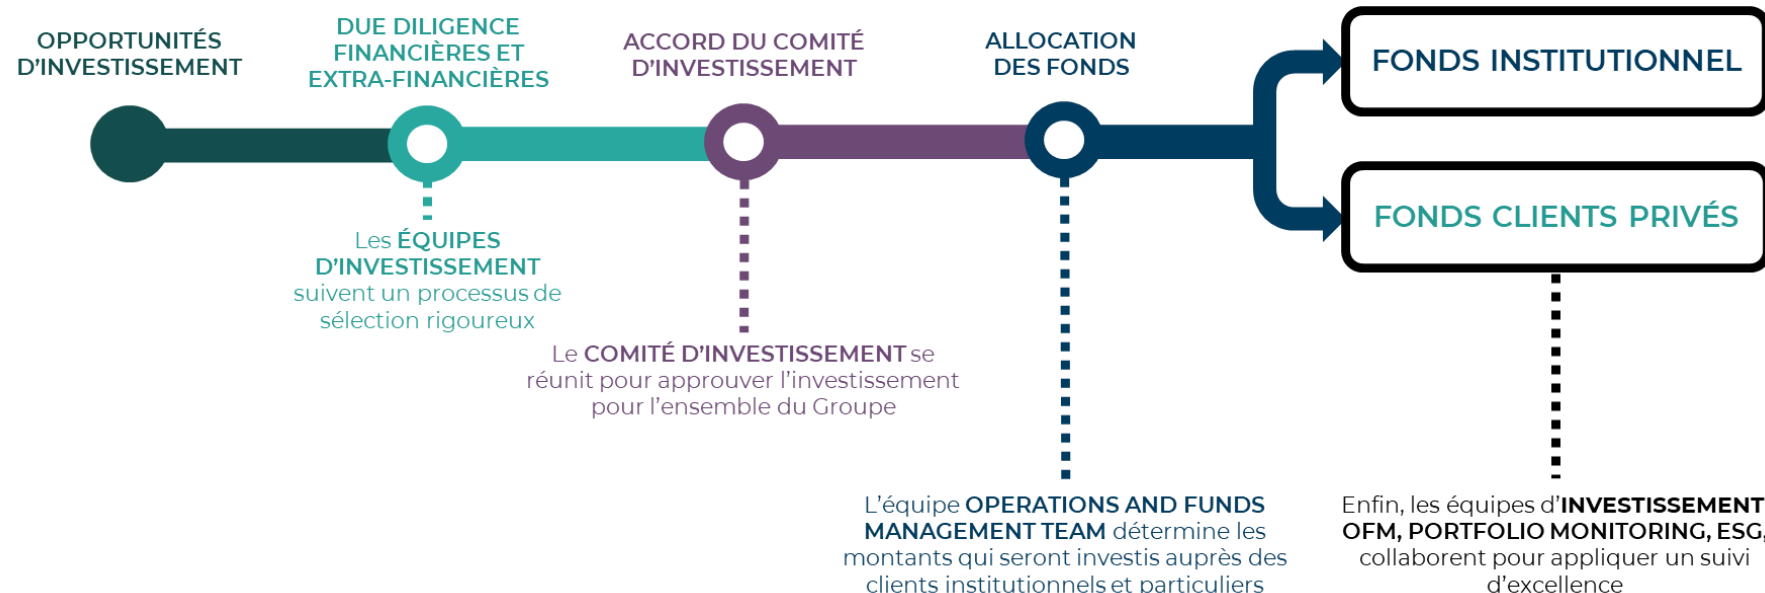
OPPORTUNITÉS D'INVESTISSEMENT

DUE DILIGENCE FINANCIÈRES ET EXTRA-FINANCIÈRES

ACCORD DU COMITÉ D'INVESTISSEMENT

ALLOCATION DES FONDS

FONDS INSTITUTIONNEL

FONDS CLIENTS PRIVÉS

Les ÉQUIPES D'INVESTISSEMENT suivent un processus de sélection rigoureux

Le COMITÉ D'INVESTISSEMENT se réunit pour approuver l'investissement pour l'ensemble du Groupe

L'équipe OPERATIONS AND FUNDS MANAGEMENT TEAM détermine les montants qui seront investis auprès des clients institutionnels et particuliers

Enfin, les équipes d'INVESTISSEMENT OFM, PORTFOLIO MONITORING, ESG, collaborent pour appliquer un suivi d'excellence